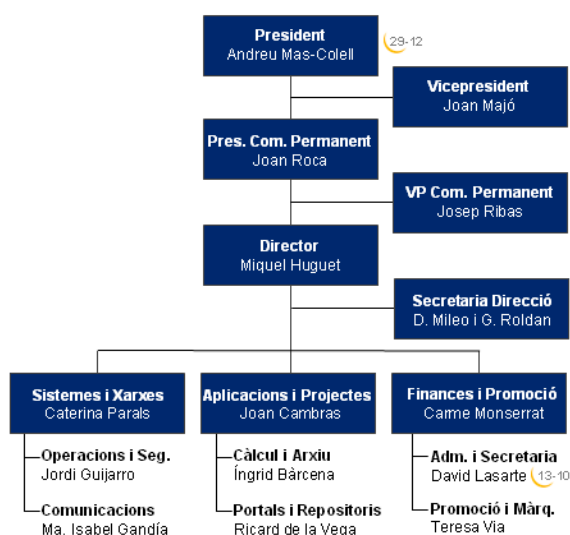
President
Andreu Mas-Colell
29-12

Vicepresident
Joan Majó

Pres. Com. Permanent
Joan Roca

VP Com. Permanent
Josep Ribas

Director
Miquel Huguet

Secretaria Direcció
D. Mileo i G. Roldan

Sistemes i Xarxes
Caterina Parals

Operacions i Seg.
Jordi Guijarro

Comunicacions
Ma. Isabel Gandía

Aplicacions i Projectes
Joan Cambras

Càlcul i Arxiu
Íngrid Bàrcena

Portals i Repositoris
Ricard de la Vega

Finances i Promoció
Carme Monserrat

Adm. i Secretaria
David Lasarte
13-10

Promoció i Màrq.
Teresa Via